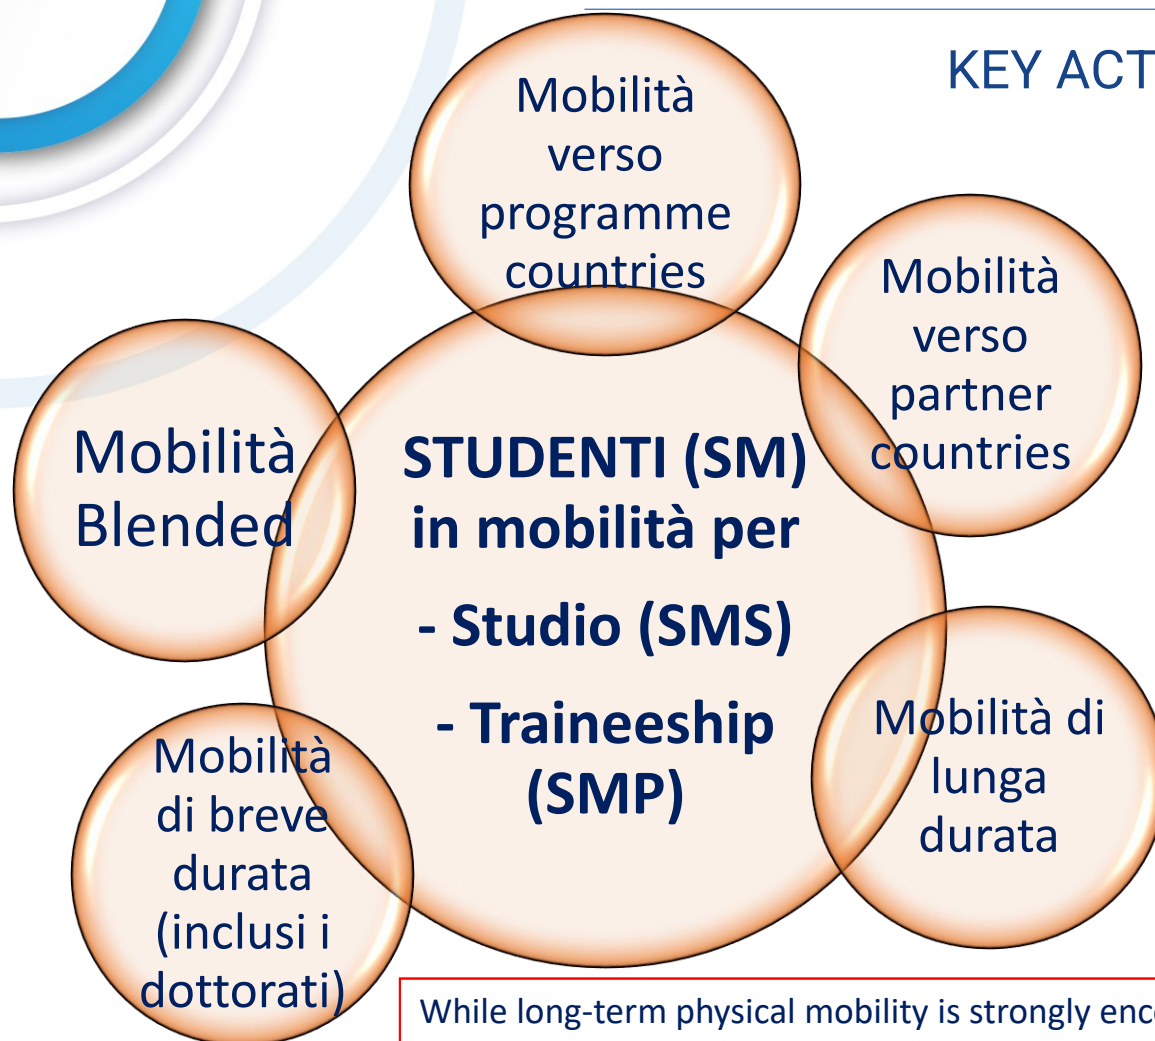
KEY ACT

Mobilità verso programme countries

Mobilità verso partner countries

Mobilità Blended

STUDENTI (SM) in mobilità per

- Studio (SMS)

- Traineeship (SMP)

Mobilità di lunga durata

Mobilità di breve durata (inclusi i dottorati)

While long-term physical mobility is strongly enc